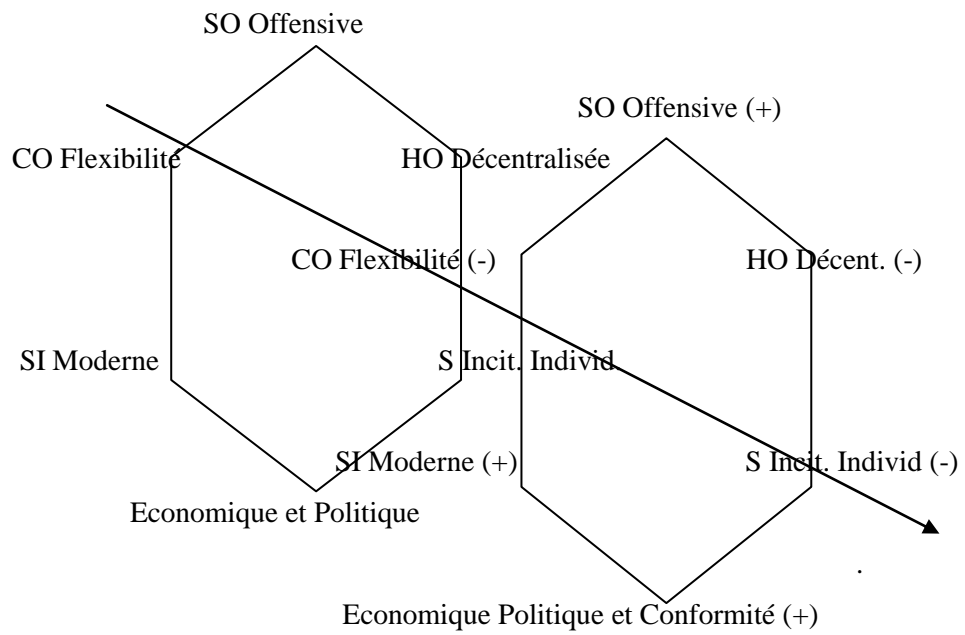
SO Offensive

CO Flexibilité

HO Décentralisée

SI Moderne

S Incit. Individ

Economique et Politique

SO Offensive (+)

CO Flexibilité (-)

HO Décent. (-)

SI Moderne (+)

S Incit. Individ (-)

Economique Politique et Conformité (+)